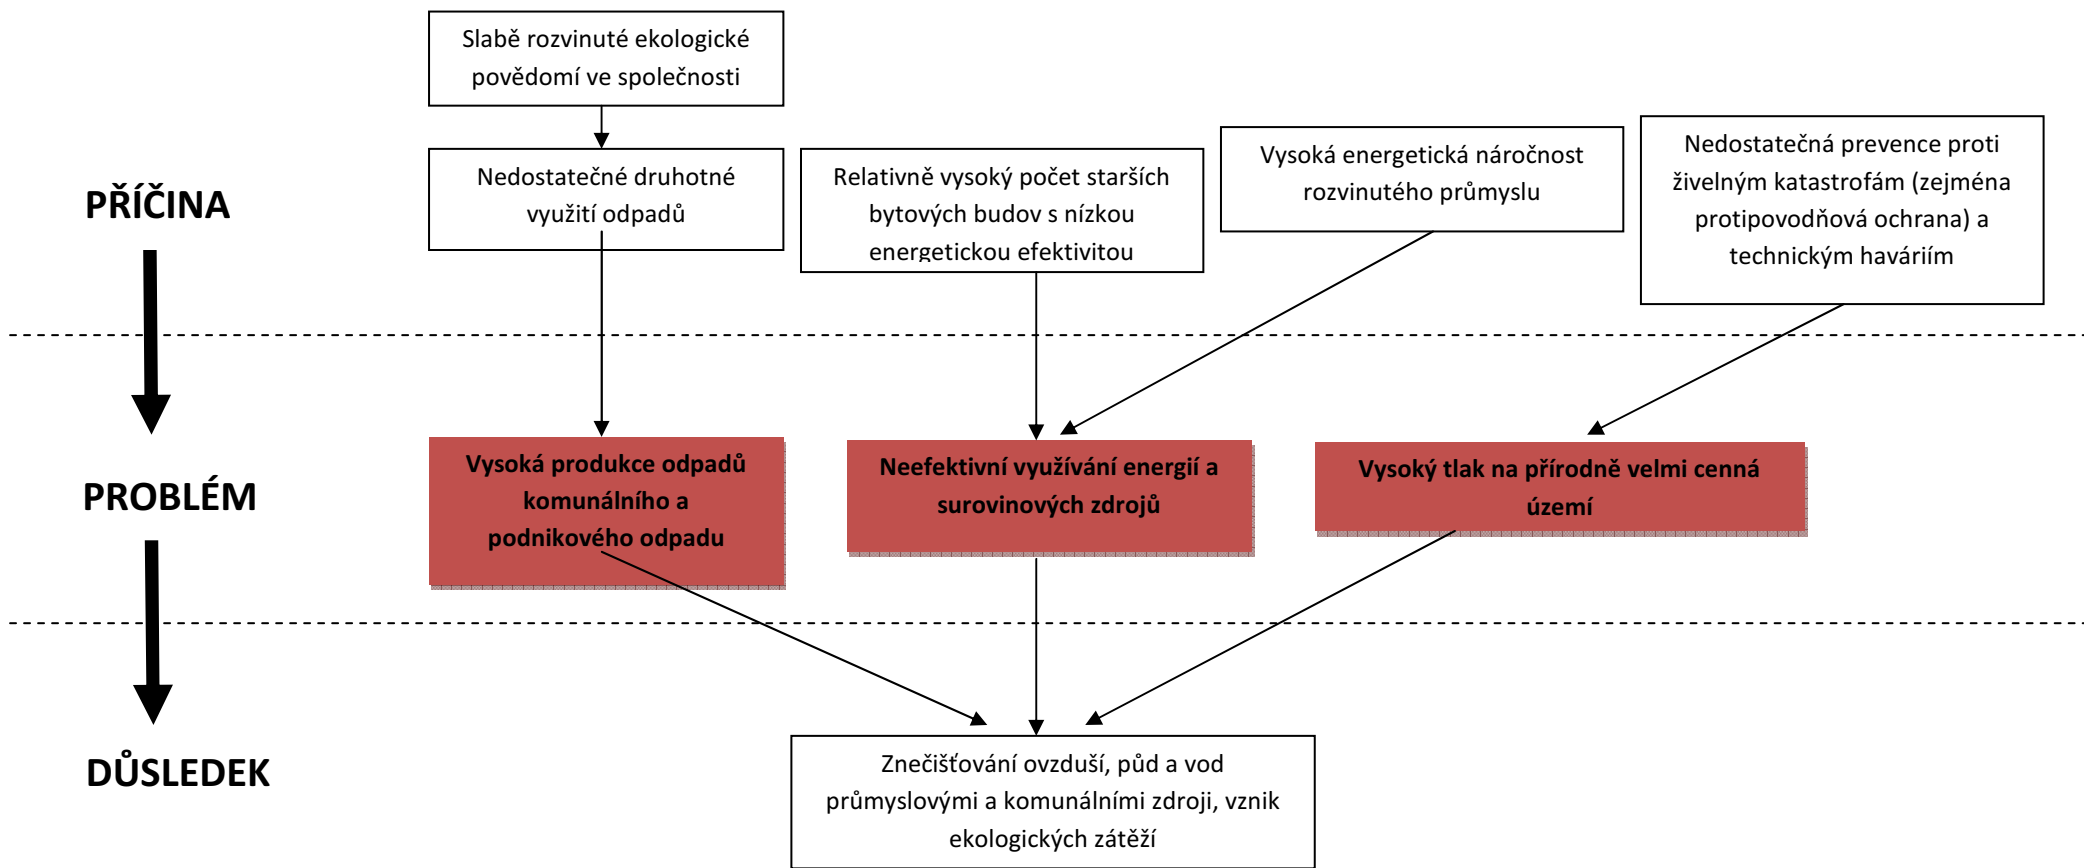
PŘÍČINA

Slabě rozvinuté ekologické povědomí ve společnosti

Nedostatečné druhotné využití odpadů

Relativně vysoký počet starších bytových budov s nízkou energetickou efektivitou

Vysoká energetická náročnost rozvinutého průmyslu

Nedostatečná prevence proti živelným katastrofám (zejména protipovodňová ochrana) a technickým háváriím

PROBLÉM

Vysoká produkce odpadů komunálního a podnikového odpadu

Neefektivní využívání energií a surovinových zdrojů

Vysoký tlak na přírodně velmi cenná území

DŮSLEDEK

Znečišťování ovzduší, půd a vod průmyslovými a komunálními zdroji, vznik ekologických zátěží